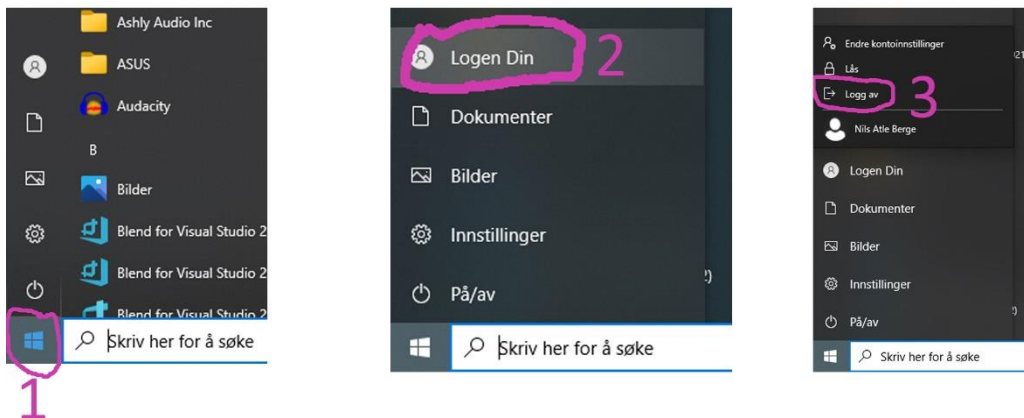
Ashly Audio Inc
ASUS
Audacity
B
Bilder
Blend for Visual Studio 2
Blend for Visual Studio 2
Blend for Visual Studio 2
Skriv her for å søke
1

Logen Din
2
Dokumenter
Bilder
Innstillinger
På/av
Skriv her for å søke

Endre kontoinnstillinger
Lås
Logg av
3
Nils Atle Berge
Logen Din
Dokumenter
Bilder
Innstillinger
På/av
Skriv her for å søke